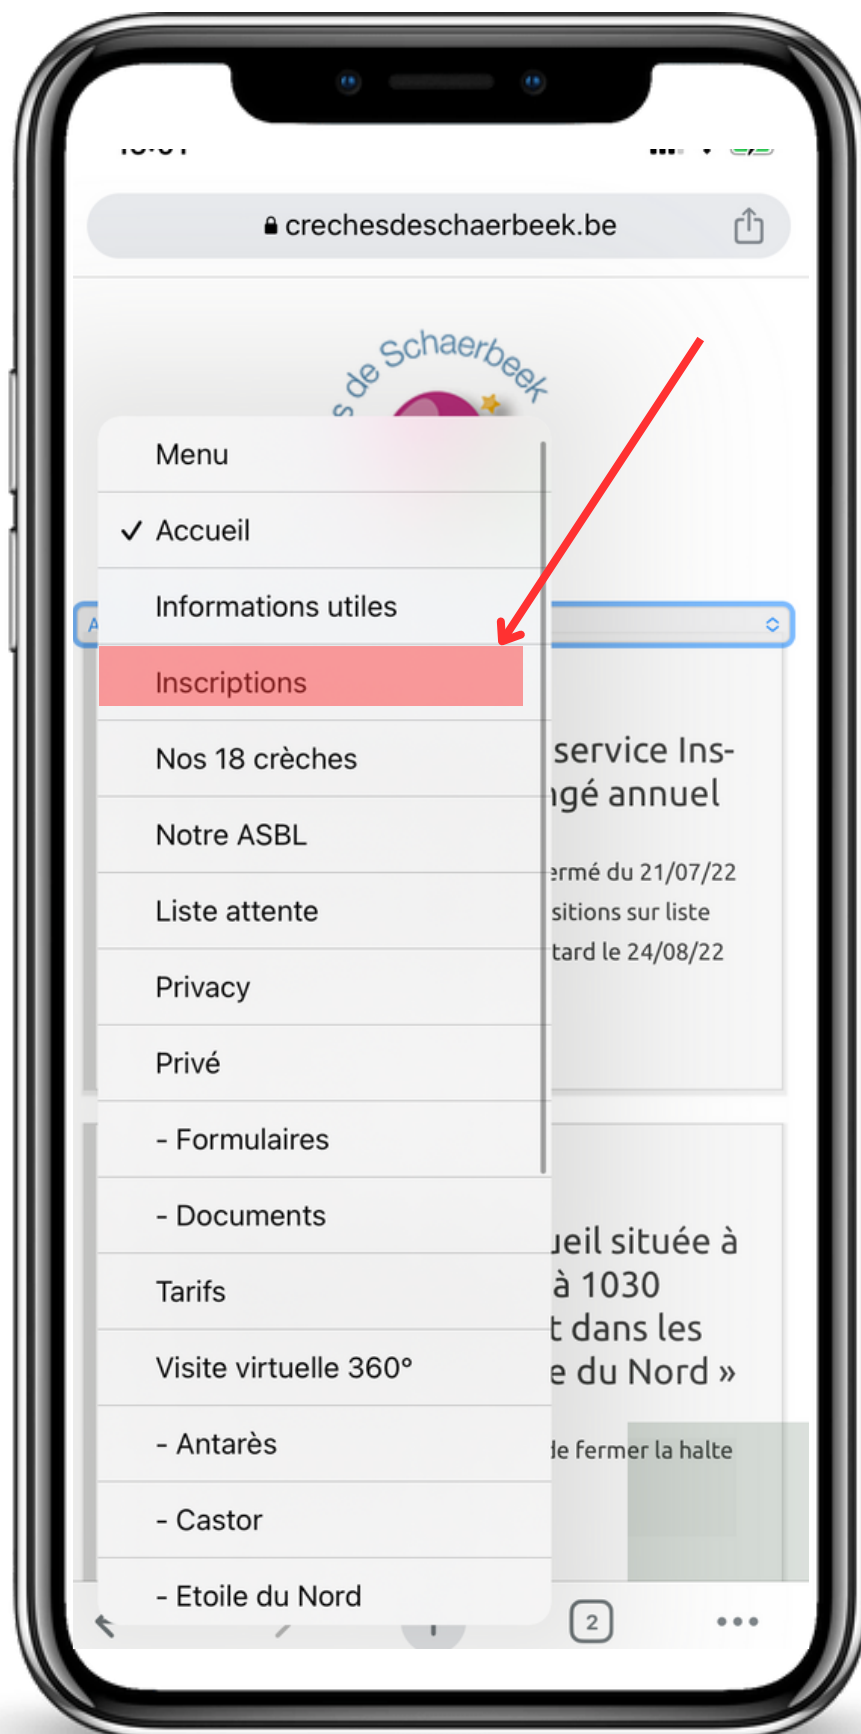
crechesdeschaerbeek.be

s de Schaerbeek

Menu

✓ Accueil

Informations utiles

Inscriptions

Nos 18 crèches

Notre ASBL

Liste attente

Privacy

Privé

- Formulaires

- Documents

Tarifs

Visite virtuelle 360°

- Antarès

- Castor

- Etoile du Nord

service Insngé annuel

ermé du 21/07/22 sitions sur liste tard le 24/08/22

ueil située à à 1030 t dans les e du Nord »

de fermer la halte

2